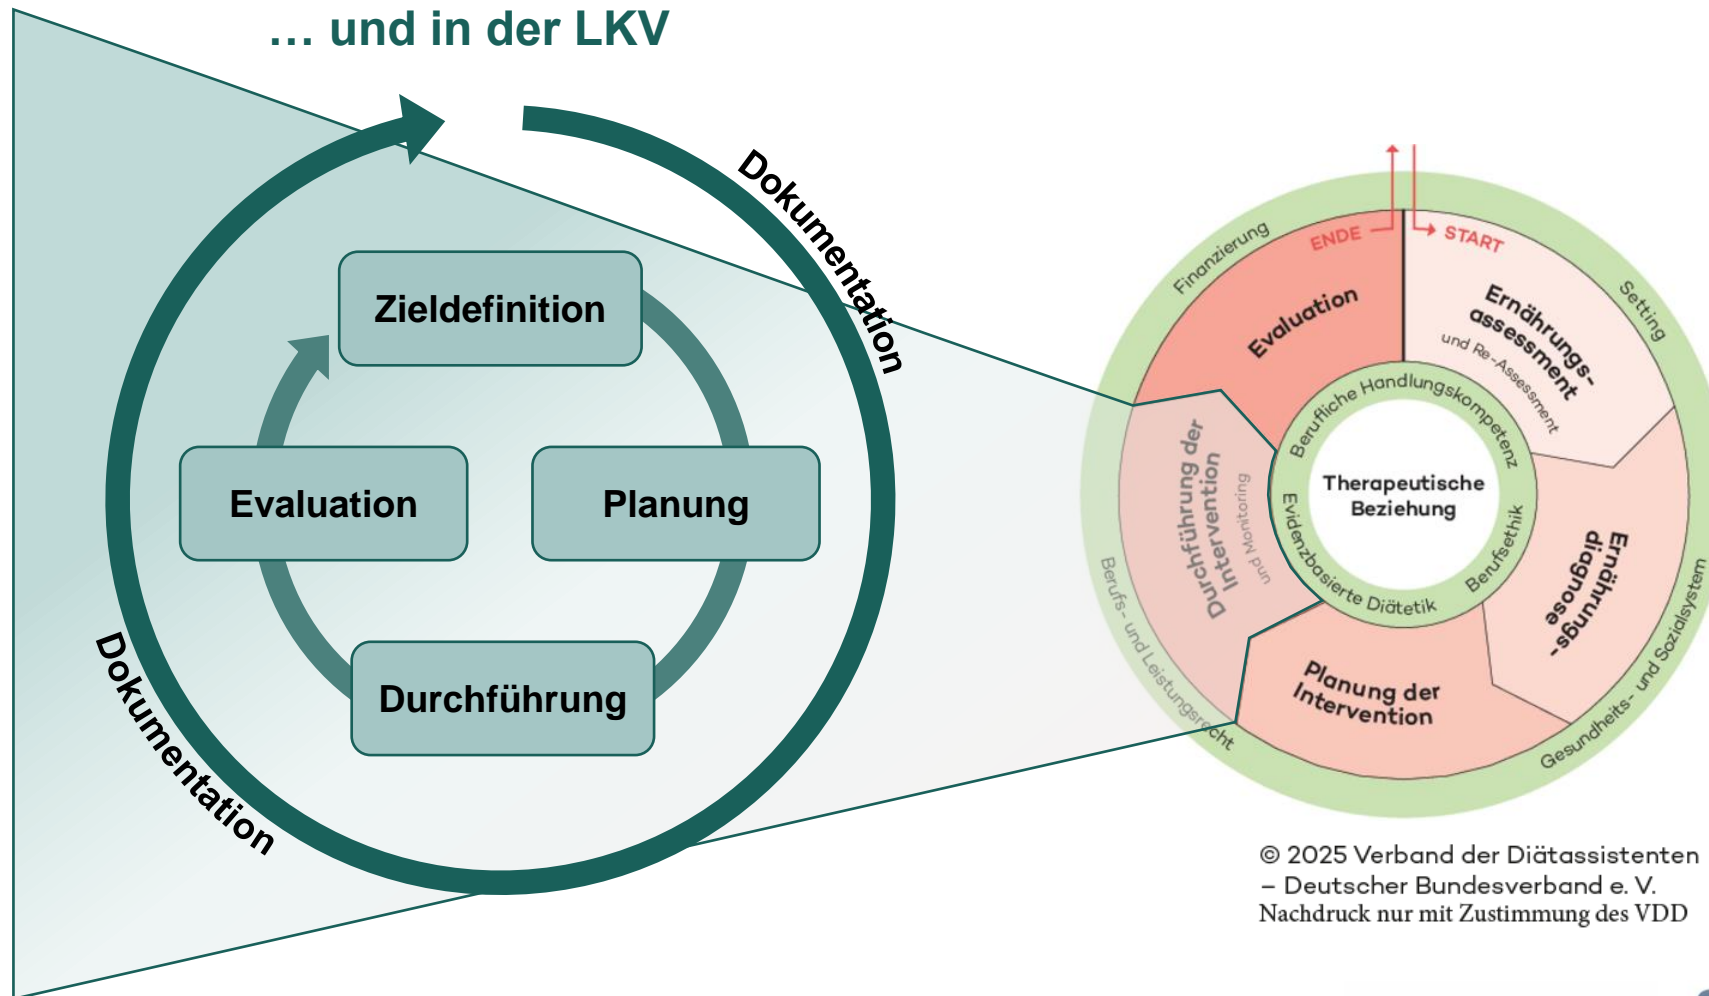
… und in der LKV

Dokumentation

Zieldefinition

Evaluation

Planung

Durchführung

Dokumentation

ENDE

START

Finanzierung

Setting

Evaluation

Ernährungsassessment

und Re-Assessment

Berufliche Handlungskompetenz

Therapeutische Beziehung

Berufsethik

Evidenzbasierte Diätetik

Durchführung der Intervention

und Monitoring

Ernährungsdiagnose

Planung der Intervention

Berufs- und Leistungsrecht

Gesundheits- und Sozialsystem

© 2025 Verband der Diätassistenten – Deutscher Bundesverband e. V.
Nachdruck nur mit Zustimmung des VDD